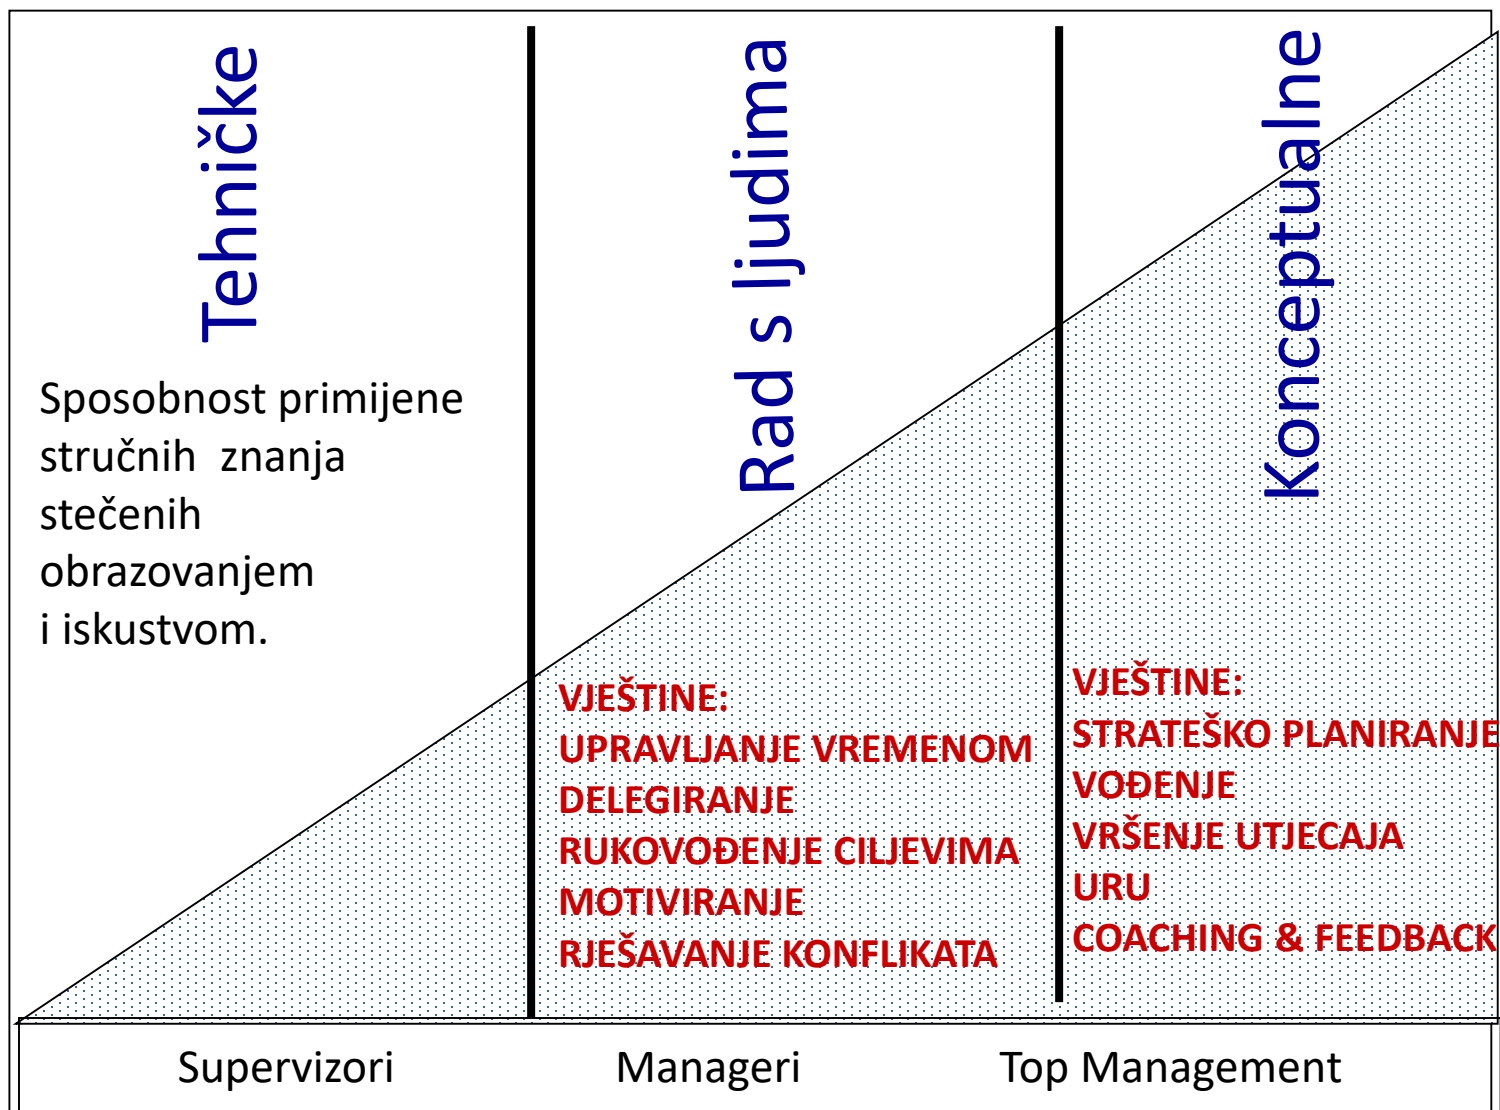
Tehničke

Sposobnost primijene stručnih znanja stečenih obrazovanjem i iskustvom.

Rad s ljudima

VJEŠTINE:
UPRAVLJANJE VREMENOM
DELEGIRANJE
RUKOVOĐENJE CILJEVIMA
MOTIVIRANJE
RJEŠAVANJE KONFLIKATA

Konceptualne

VJEŠTINE:
STRATEŠKO PLANIRANJE
VOĐENJE
VRŠENJE UTJECAJA
URU
COACHING & FEEDBACK

Supervizori Manageri Top Management